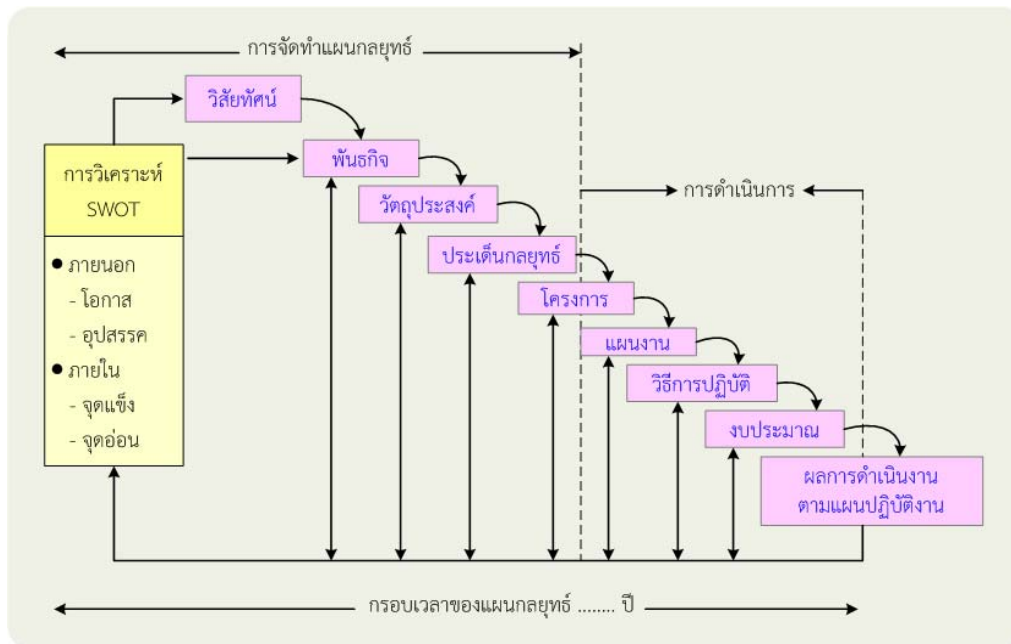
การจัดทำแผนกลยุทธ์

วิสัยทัศน์

พันธกิจ

การวิเคราะห์ SWOT

● ภายนอก
- โอกาส
- อุปสรรค
● ภายใน
- จุดแข็ง
- จุดอ่อน

วัตถุประสงค์

การดำเนินการ

ประเด็นกลยุทธ์

โครงการ

แผนงาน

วิธีการปฏิบัติ

งบประมาณ

ผลการดำเนินงานตามแผนปฏิบัติงาน

กรอบเวลาของแผนกลยุทธ์ ........ ปี